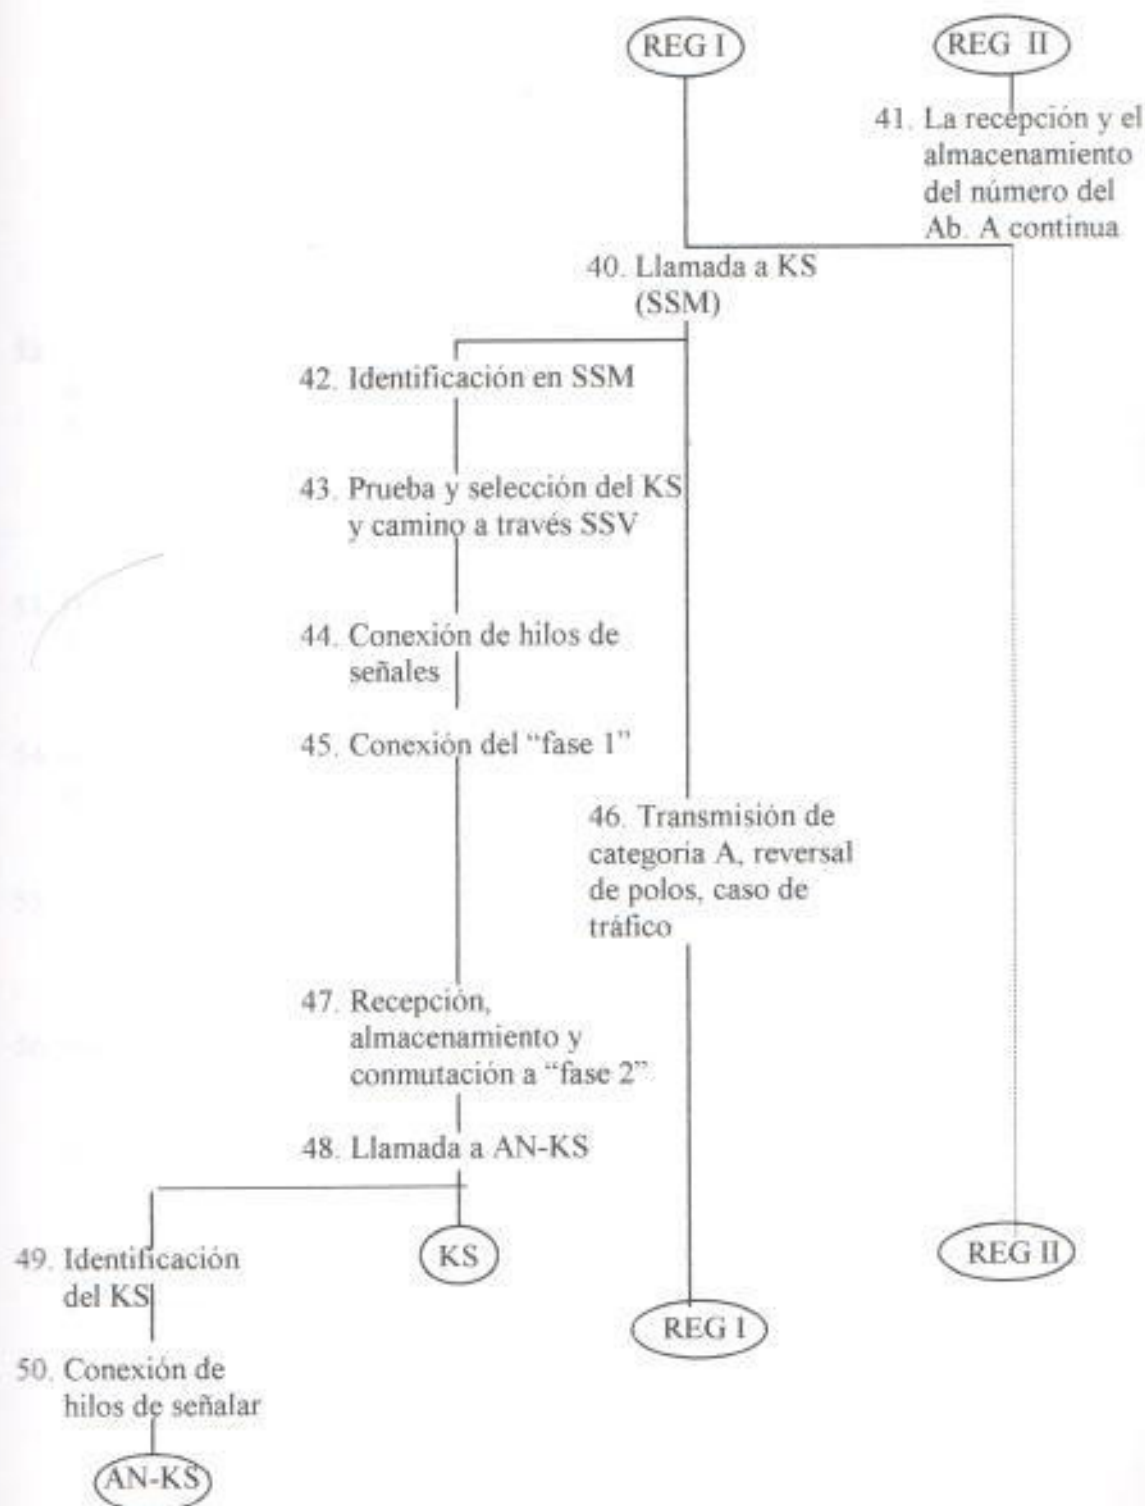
REG I

REG II

41. La recepción y el almacenamiento del número del Ab. A continua

40. Llamada a KS (SSM)

42. Identificación en SSM

43. Prueba y selección del KS y camino a través SSV

44. Conexión de hilos de señales

45. Conexión del "fase 1"

46. Transmisión de categoria A, reversal de polos, caso de tráfico

47. Recepción, almacenamiento y conmutación a "fase 2"

48. Llamada a AN-KS

49. Identificación del KS

KS

REG II

REG I

50. Conexión de hilos de señalar

AN-KS